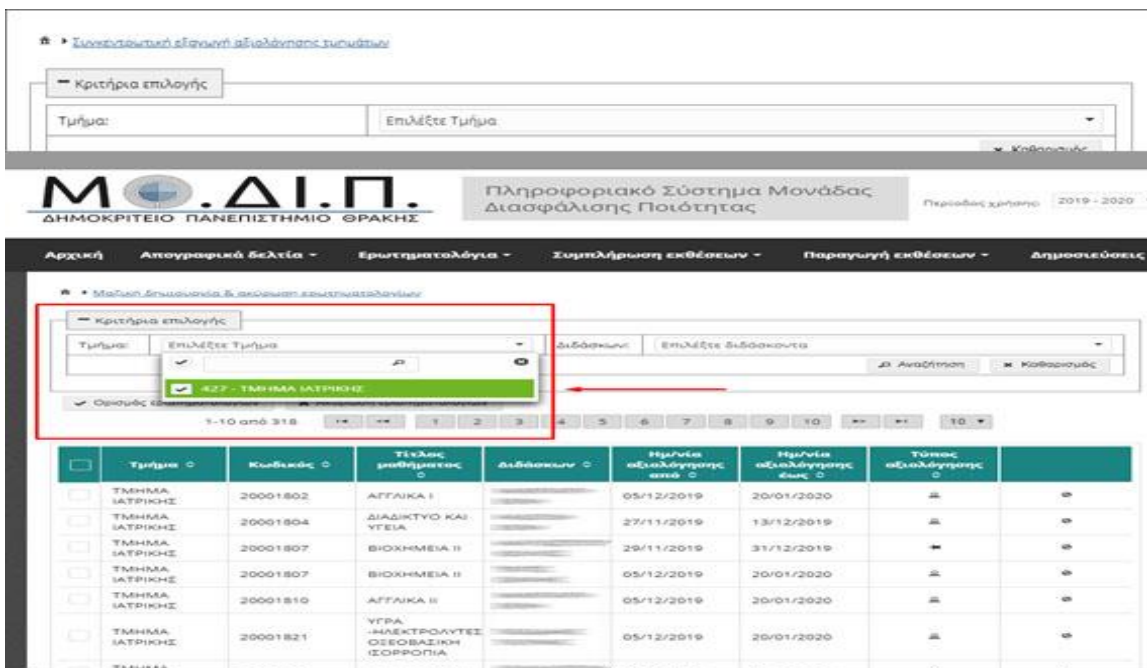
Συγκεντρωτική εξαγωγή αξιολόγησης τμημάτων

Κριτήρια επιλογής

Τμήμα: Επιλέξτε Τμήμα

Καθαρισμός

Μ.Ο.Δ.Ι.Π.
ΔΗΜΟΚΡΙΤΕΙΟ ΠΑΝΕΠΙΣΤΗΜΙΟ ΘΡΑΚΗΣ

Πληροφοριακό Σύστημα Μονάδας Διασφάλισης Ποιότητας

Περίοδος χρήσης 2019 - 2020

Αρχική | Απογραφικά δελτία | Ερωτηματολόγια | Συμπλήρωση εκθέσεων | Παραγωγή εκθέσεων | Δημοσιεύσεις

Μαζική δημιουργία & ακύρωση ερωτηματολογίων

Κριτήρια επιλογής

Τμήμα: Επιλέξτε Τμήμα

427 - ΤΜΗΜΑ ΙΑΤΡΙΚΗΣ

Διδάσκων: Επιλέξτε διδάσκοντα

Αναζήτηση | Καθαρισμός

Ορισμός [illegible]

1-10 από 318

1 2 3 4 5 6 7 8 9 10 | 10

| | Τμήμα | Κωδικός | Τίτλος μαθήματος | Διδάσκων | Ημ/νία αξιολόγησης από | Ημ/νία αξιολόγησης έως | Τύπος αξιολόγησης | |
|---|---|---|---|---|---|---|---|---|
| | ΤΜΗΜΑ ΙΑΤΡΙΚΗΣ | 20001802 | ΑΓΓΛΙΚΑ I | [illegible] | 05/12/2019 | 20/01/2020 | | |
| | ΤΜΗΜΑ ΙΑΤΡΙΚΗΣ | 20001804 | ΔΙΑΔΙΚΤΥΟ ΚΑΙ ΥΓΕΙΑ | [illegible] | 27/11/2019 | 13/12/2019 | | |
| | ΤΜΗΜΑ ΙΑΤΡΙΚΗΣ | 20001807 | ΒΙΟΧΗΜΕΙΑ II | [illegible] | 29/11/2019 | 31/12/2019 | | |
| | ΤΜΗΜΑ ΙΑΤΡΙΚΗΣ | 20001807 | ΒΙΟΧΗΜΕΙΑ II | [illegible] | 05/12/2019 | 20/01/2020 | | |
| | ΤΜΗΜΑ ΙΑΤΡΙΚΗΣ | 20001810 | ΑΓΓΛΙΚΑ II | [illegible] | 05/12/2019 | 20/01/2020 | | |
| | ΤΜΗΜΑ ΙΑΤΡΙΚΗΣ | 20001821 | ΥΓΡΑ -ΗΛΕΚΤΡΟΛΥΤΕΣ ΟΞΕΟΒΑΣΙΚΗ ΙΣΟΡΡΟΠΙΑ | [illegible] | 05/12/2019 | 20/01/2020 | | |